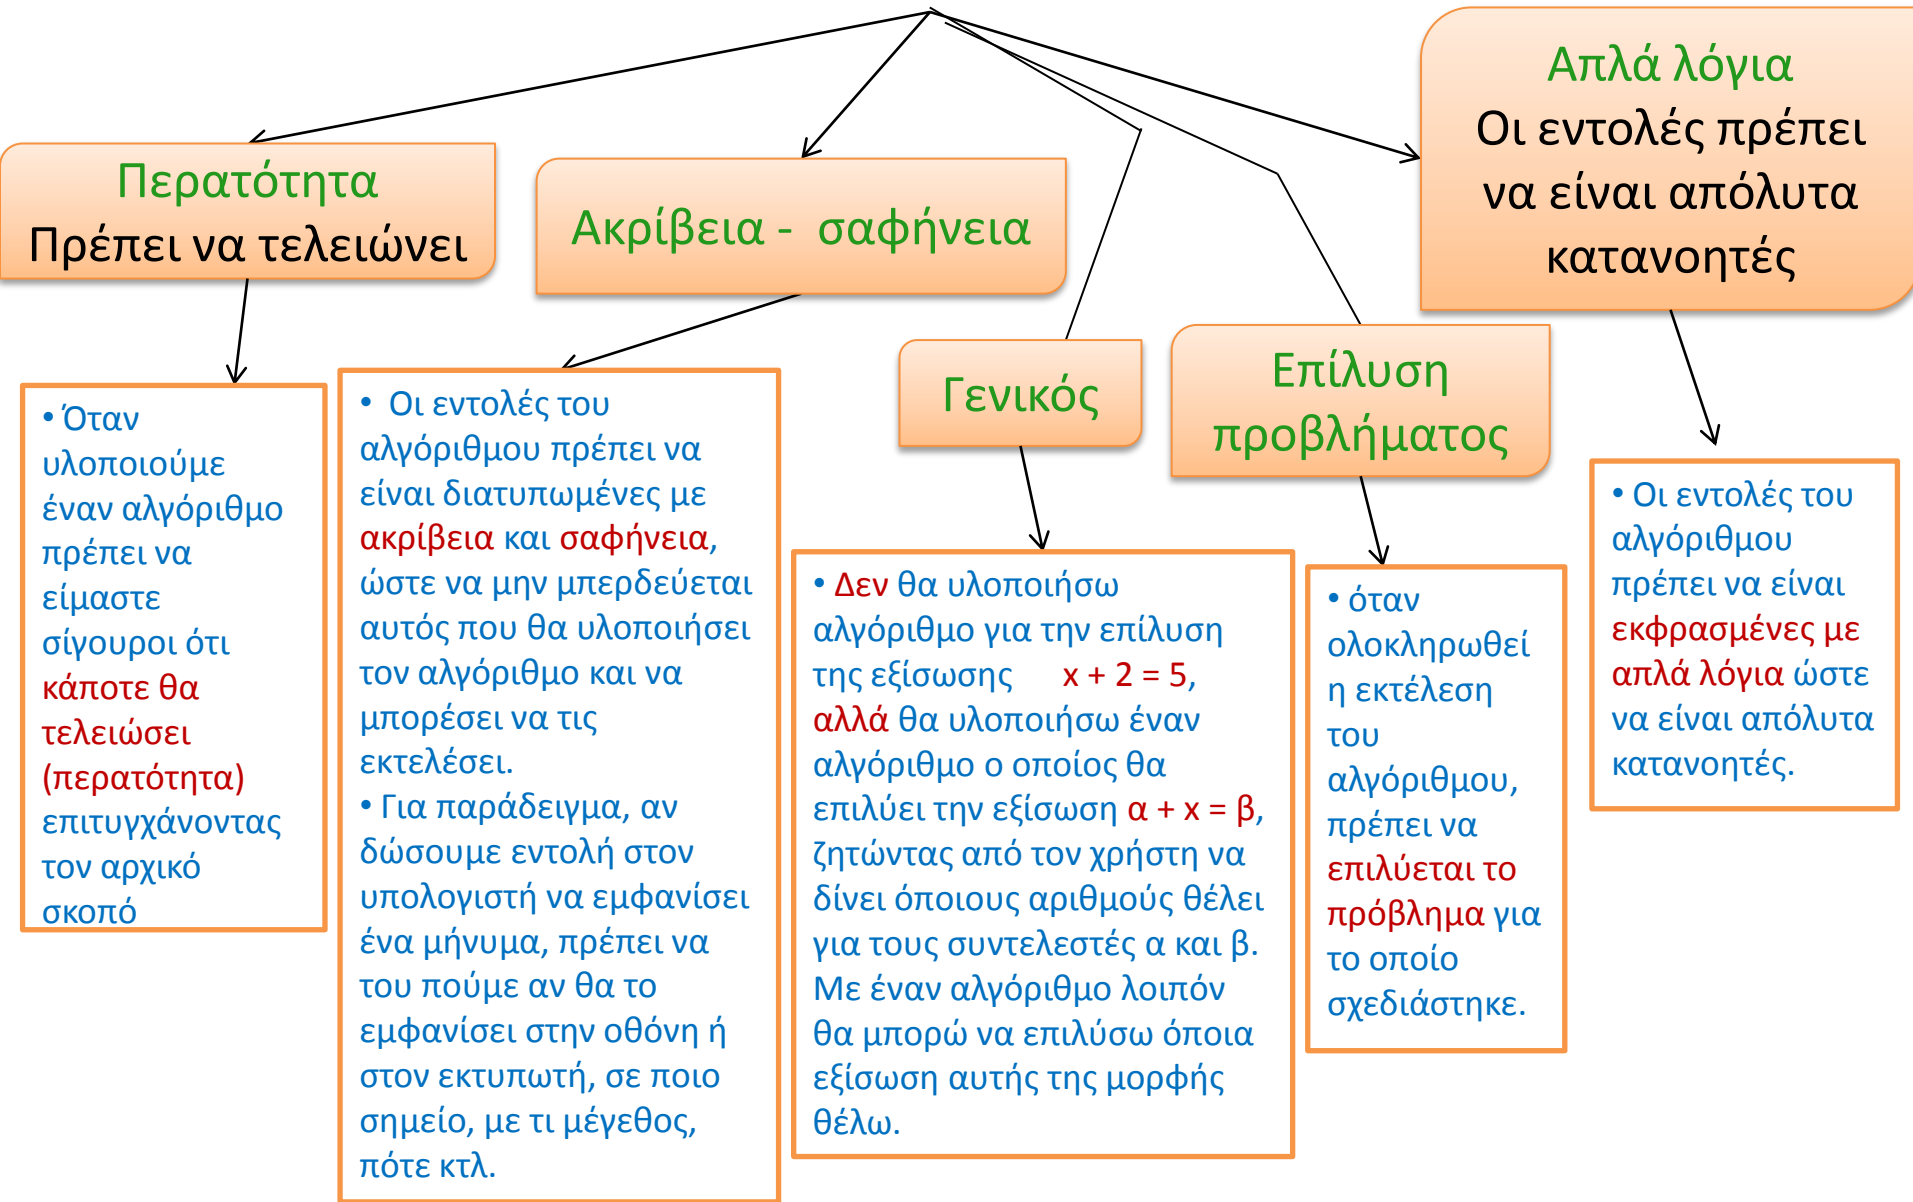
Περατότητα
Πρέπει να τελειώνει

Ακρίβεια - σαφήνεια

Γενικός

Επίλυση προβλήματος

Απλά λόγια
Οι εντολές πρέπει να είναι απόλυτα κατανοητές

• Όταν υλοποιούμε έναν αλγόριθμο πρέπει να είμαστε σίγουροι ότι κάποτε θα τελειώσει (περατότητα) επιτυγχάνοντας τον αρχικό σκοπό

• Οι εντολές του αλγόριθμου πρέπει να είναι διατυπωμένες με ακρίβεια και σαφήνεια, ώστε να μην μπερδεύεται αυτός που θα υλοποιήσει τον αλγόριθμο και να μπορέσει να τις εκτελέσει.
• Για παράδειγμα, αν δώσουμε εντολή στον υπολογιστή να εμφανίσει ένα μήνυμα, πρέπει να του πούμε αν θα το εμφανίσει στην οθόνη ή στον εκτυπωτή, σε ποιο σημείο, με τι μέγεθος, πότε κτλ.

• Δεν θα υλοποιήσω αλγόριθμο για την επίλυση της εξίσωσης $x + 2 = 5$, αλλά θα υλοποιήσω έναν αλγόριθμο ο οποίος θα επιλύει την εξίσωση $α + x = β$, ζητώντας από τον χρήστη να δίνει όποιους αριθμούς θέλει για τους συντελεστές α και β. Με έναν αλγόριθμο λοιπόν θα μπορώ να επιλύσω όποια εξίσωση αυτής της μορφής θέλω.

• όταν ολοκληρωθεί η εκτέλεση του αλγόριθμου, πρέπει να επιλύεται το πρόβλημα για το οποίο σχεδιάστηκε.

• Οι εντολές του αλγόριθμου πρέπει να είναι εκφρασμένες με απλά λόγια ώστε να είναι απόλυτα κατανοητές.